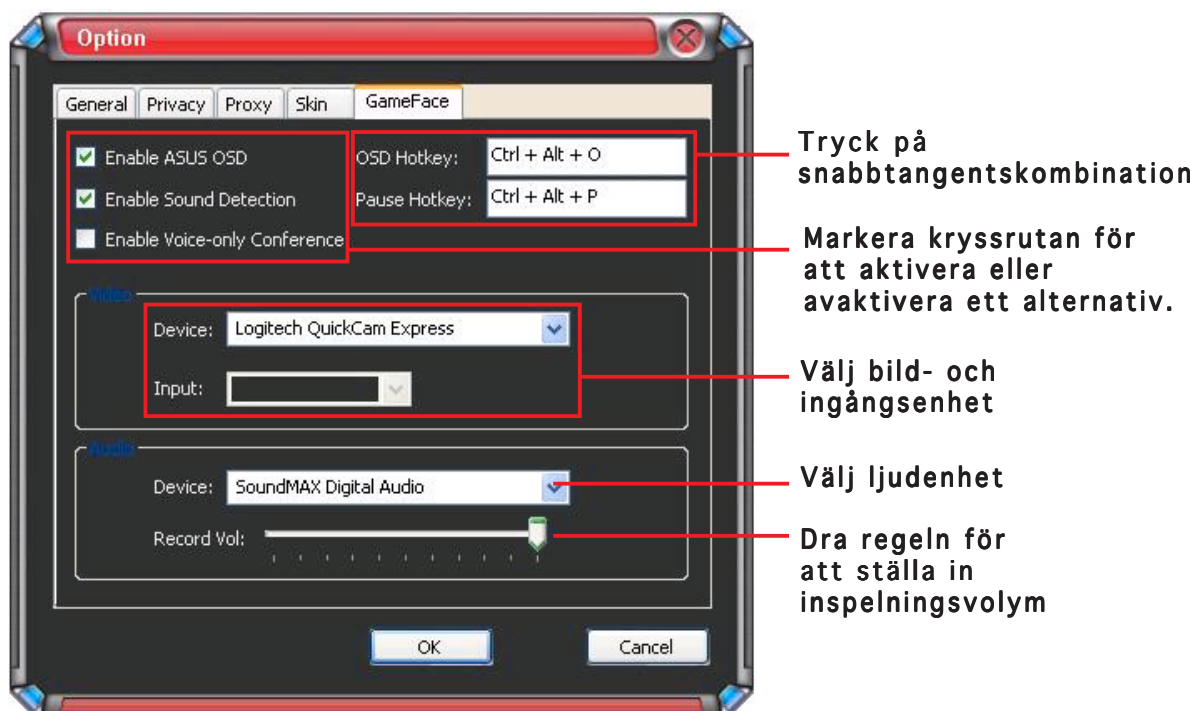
Option

General
Privacy
Proxy
Skin
GameFace

Enable ASUS OSD
Enable Sound Detection
Enable Voice-only Conference

OSD Hotkey: Ctrl + Alt + O
Pause Hotkey: Ctrl + Alt + P

Video
Device: Logitech QuickCam Express
Input:

Audio
Device: SoundMAX Digital Audio
Record Vol:

OK
Cancel

Tryck på snabbtangentskombination

Markera kryssrutan för att aktivera eller avaktivera ett alternativ.

Välj bild- och ingångsenhet

Välj ljudenhet

Dra regeln för att ställa in inspelningsvolym